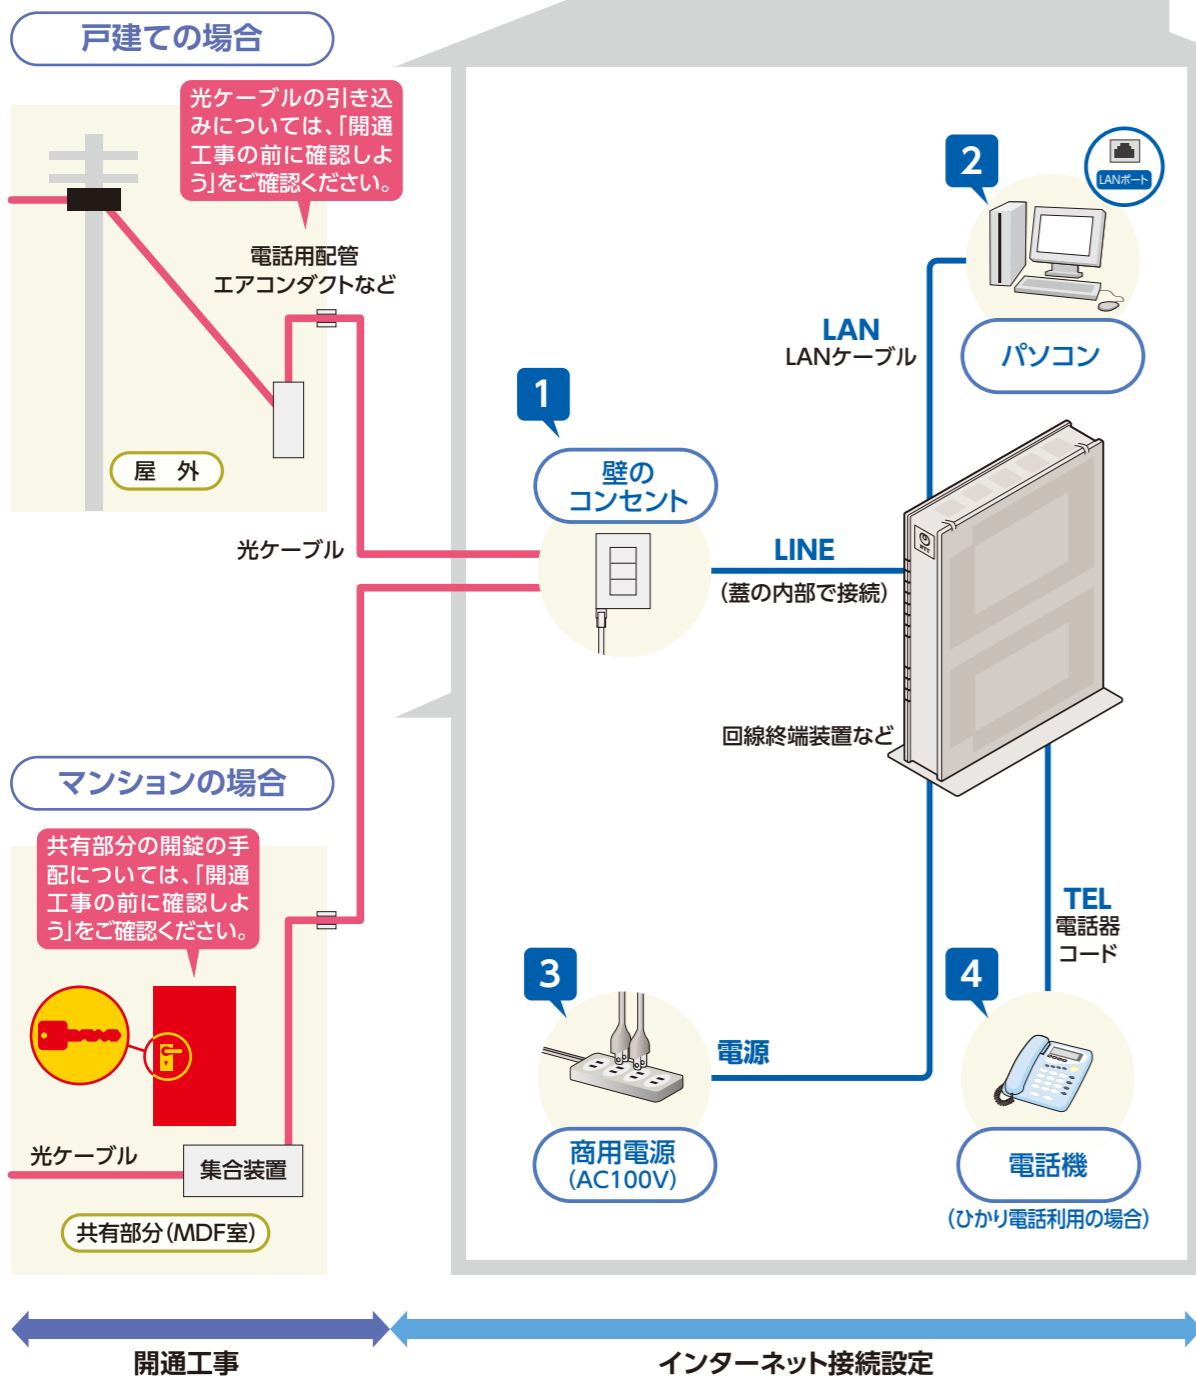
戸建ての場合

光ケーブルの引き込みについては、「開通工事の前に確認しよう」をご確認ください。

電話用配管
エアコンダクトなど

屋　外

光ケーブル

マンションの場合

共有部分の開錠の手配については、「開通工事の前に確認しよう」をご確認ください。

光ケーブル

集合装置

共有部分（MDF室）

2

LANポート

LAN
LANケーブル

パソコン

1

壁の
コンセント

LINE
（蓋の内部で接続）

回線終端装置など

TEL
電話器
コード

3

電源

商用電源
（AC100V）

4

電話機
（ひかり電話利用の場合）

開通工事

インターネット接続設定